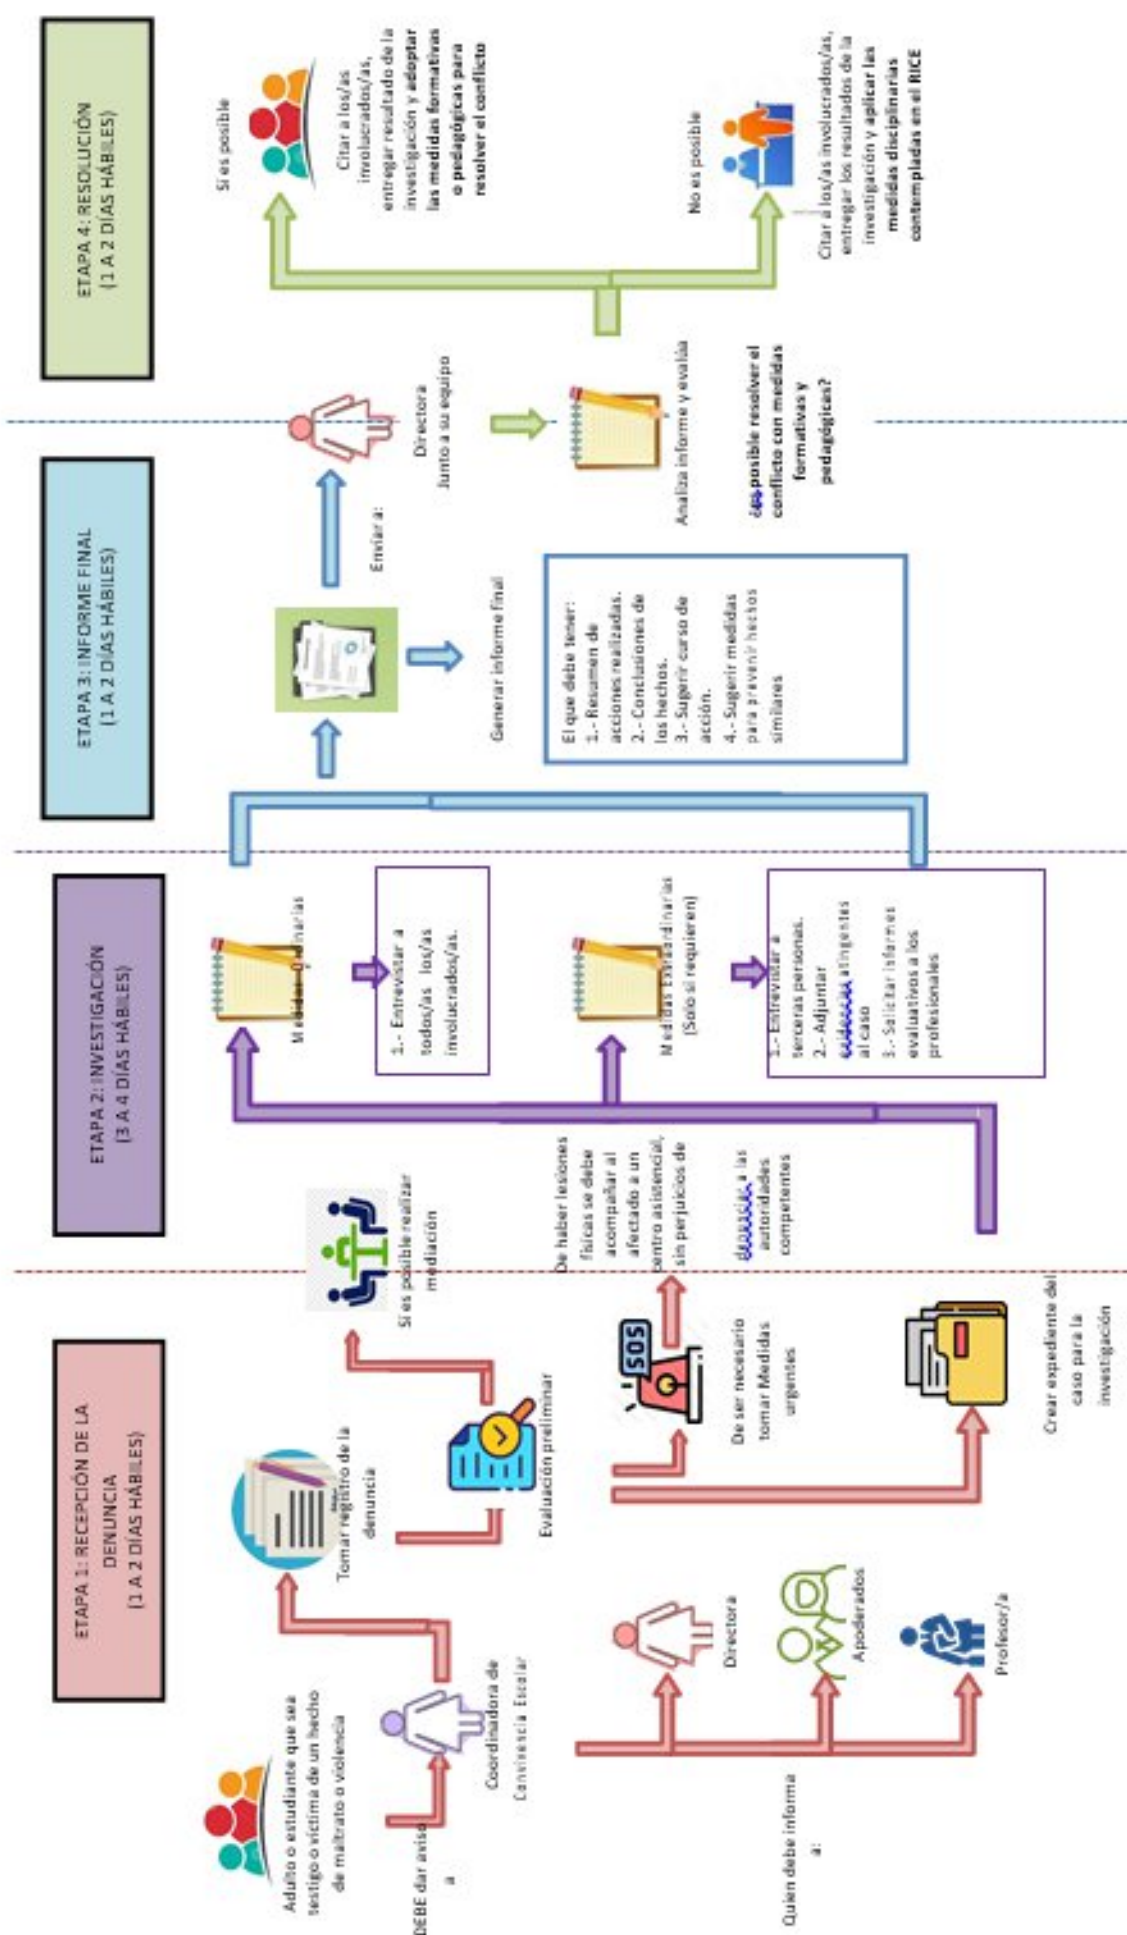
ETAPA 1: RECEPCIÓN DE LA DENUNCIA
(1 A 2 DÍAS HÁBILES)

Adulto o estudiante que sea testigo o víctima de un hecho de maltrato o violencia

DEBE dar aviso a

Coordinadora de Convivencia Escolar

Tomar registro de la denuncia

Evaluación preliminar

Si es posible realizar mediación

Quien debe informa a:

Directora

Apoderados

Profesor/a

De ser necesario tomar Medidas urgentes

De haber lesiones físicas se debe acompañar al afectado a un centro asistencial, sin perjuicios de denunciar a las autoridades competentes

Crear expediente del caso para la investigación

ETAPA 2: INVESTIGACIÓN
(3 A 4 DÍAS HÁBILES)

Medidas Ordinarias

1.- Entrevistar a todos/as los/as involucrados/as.

Medidas Extraordinarias (Solo si requieren)

1.- Entrevistar a terceras personas.
2.- Adjuntar evidencias atingentes al caso
3.- Solicitar informes evaluativos a los profesionales

ETAPA 3: INFORME FINAL
(1 A 2 DÍAS HÁBILES)

Generar informe final

El que debe tener:
1.- Resumen de acciones realizadas.
2.- Conclusiones de los hechos.
3.- Sugerir curso de acción.
4.- Sugerir medidas para prevenir hechos similares

Enviar a:

Directora
Junto a su equipo

Analiza informe y evalúa

¿Es posible resolver el conflicto con medidas formativas y pedagógicas?

ETAPA 4: RESOLUCIÓN
(1 A 2 DÍAS HÁBILES)

Si es posible

Citar a los/as involucrados/as, entregar resultado de la investigación y adoptar las medidas formativas o pedagógicas para resolver el conflicto

No es posible

Citar a los/as involucrados/as, entregar los resultados de la investigación y aplicar las medidas disciplinarias contempladas en el RICE